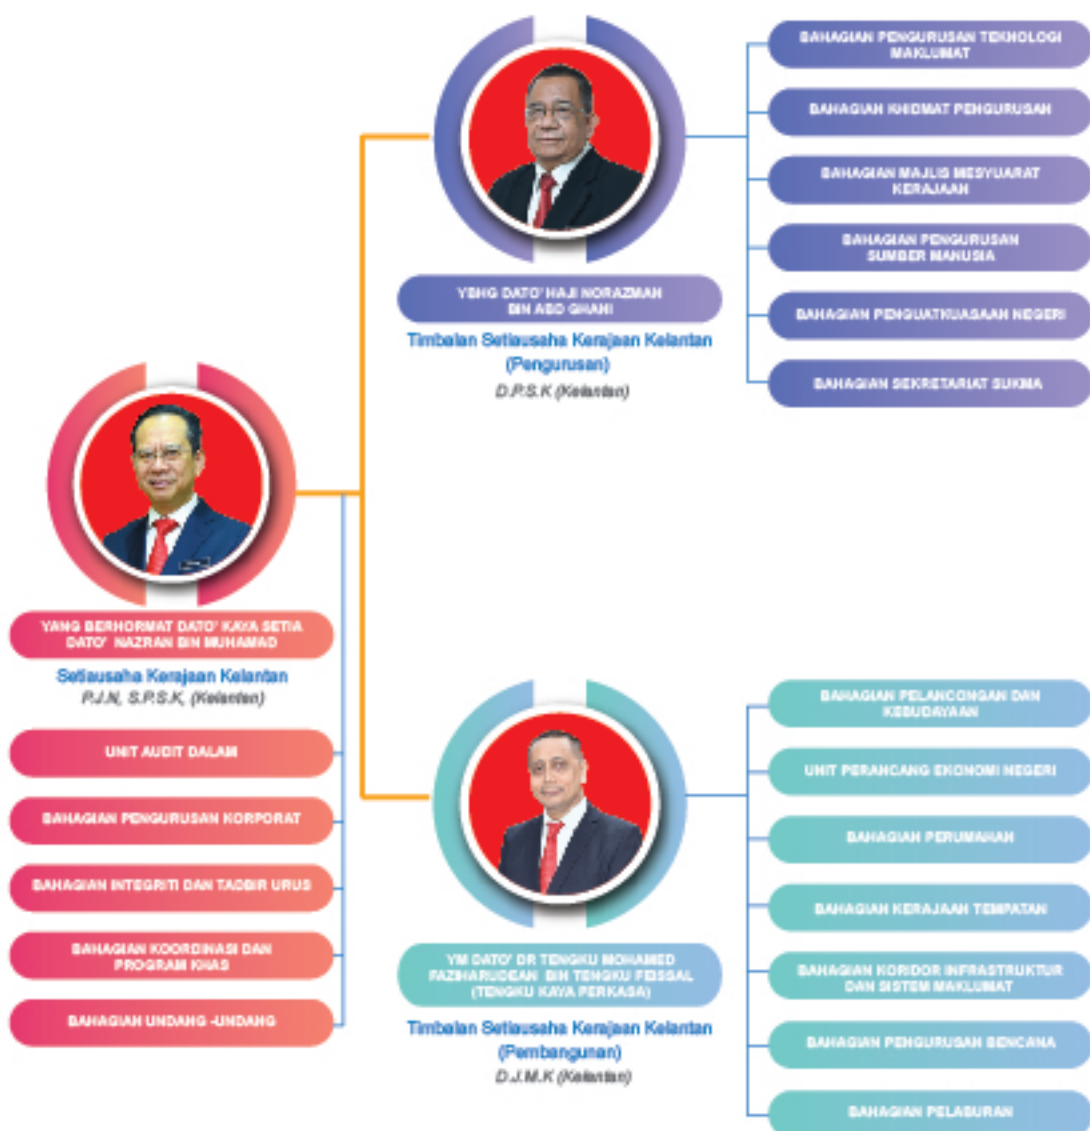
YANG BERHORMAT DATO' KAYA SETIA DATO' NAZRAN BIN MUHAMAD

Setiausaha Kerajaan Kelantan

P.J.N, S.P.S.K, (Kelantan)

UNIT AUDIT DALAM

BAHAGIAN PENGURUSAN KORPORAT

BAHAGIAN INTEGRITI DAN TADBIR URUS

BAHAGIAN KOORDINASI DAN PROGRAM KHAS

BAHAGIAN UNDANG -UNDANG

YBHG DATO' HAJI NORAZMAN BIN ABD GHANI

Timbalan Setiausaha Kerajaan Kelantan (Pengurusan)

D.P.S.K (Kelantan)

BAHAGIAN PENGURUSAN TEKNOLOGI MAKLUMAT

BAHAGIAN KHIDMAT PENGURUSAN

BAHAGIAN MAJLIS MESYUARAT KERAJAAN

BAHAGIAN PENGURUSAN SUMBER MANUSIA

BAHAGIAN PENGUATKUASAAN NEGERI

BAHAGIAN SEKRETARIAT SUKMA

YM DATO' DR TENGKU MOHAMED FAZIHARUDEAN BIN TENGKU FEISSAL (TENGKU KAYA PERKASA)

Timbalan Setiausaha Kerajaan Kelantan (Pembangunan)

D.J.M.K (Kelantan)

BAHAGIAN PELANCONGAN DAN KEBUDAYAAN

UNIT PERANCANG EKONOMI NEGERI

BAHAGIAN PERUMAHAN

BAHAGIAN KERAJAAN TEMPATAN

BAHAGIAN KORIDOR INFRASTRUKTUR DAN SISTEM MAKLUMAT

BAHAGIAN PENGURUSAN BENCANA

BAHAGIAN PELABURAN